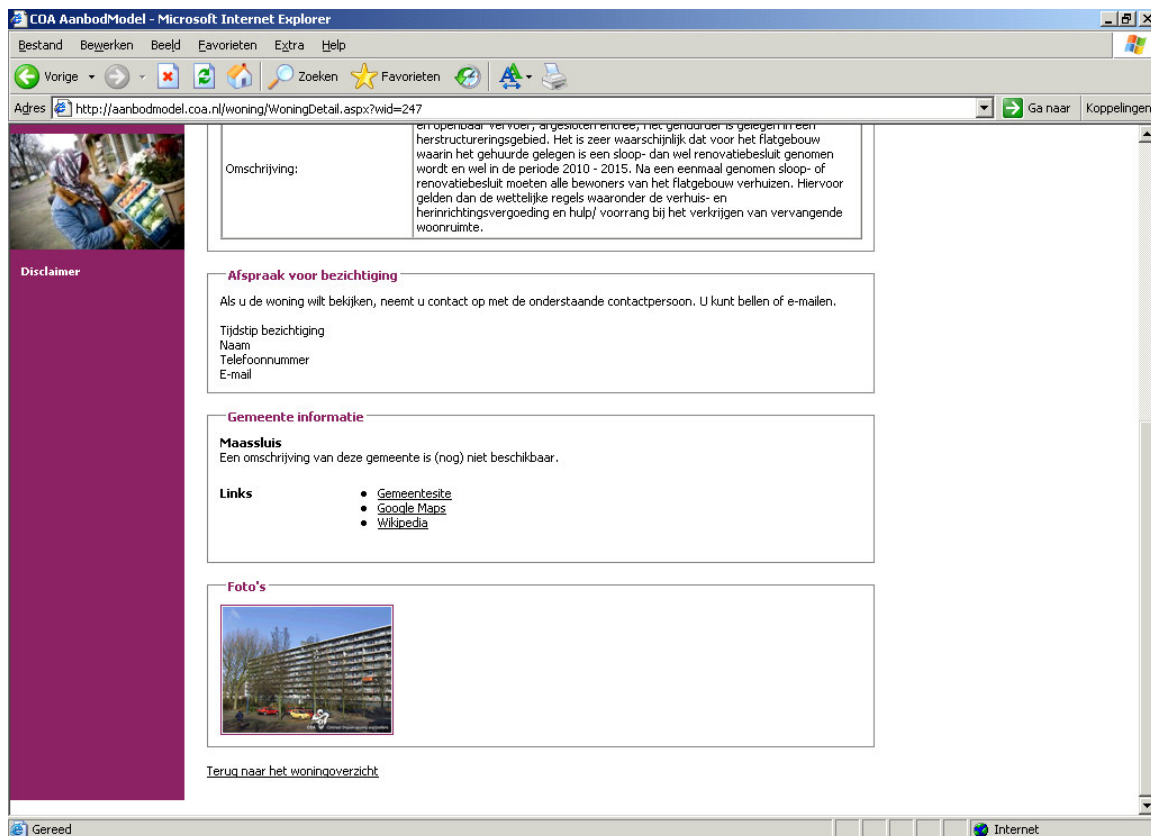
COA AanbodModel - Microsoft Internet Explorer

Bestand Bewerken Beeld Favorieten Extra Help

Vorige Zoeken Favorieten

Adres http://aanbodmodel.coa.nl/woning/WoningDetail.aspx?wid=247 Ga naar Koppelingen

Disclaimer

| Omschrijving: | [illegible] openbaar vervoer, afgesloten entree. Het gehuurde is gelegen in een herstructureringsgebied. Het is zeer waarschijnlijk dat voor het flatgebouw waarin het gehuurde gelegen is een sloop- dan wel renovatiebesluit genomen wordt en wel in de periode 2010 - 2015. Na een eenmaal genomen sloop- of renovatiebesluit moeten alle bewoners van het flatgebouw verhuizen. Hiervoor gelden dan de wettelijke regels waaronder de verhuis- en herinrichtingsvergoeding en hulp/ voorrang bij het verkrijgen van vervangende woonruimte. |
|---|---|

Afspraak voor bezichtiging

Als u de woning wilt bekijken, neemt u contact op met de onderstaande contactpersoon. U kunt bellen of e-mailen.

Tijdstip bezichtiging
Naam
Telefoonnummer
E-mail

Gemeente informatie

Maassluis
Een omschrijving van deze gemeente is (nog) niet beschikbaar.

Links
- Gemeentesite
- Google Maps
- Wikipedia

Foto's

Terug naar het woningoverzicht

Gereed Internet